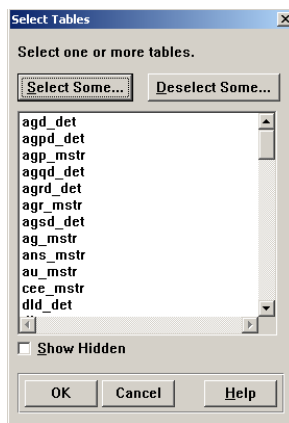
Select Tables

Select one or more tables.

Select Some...

Deselect Some...

agd_det
agpd_det
agp_mstr
agqd_det
agrd_det
agr_mstr
agsd_det
ag_mstr
ans_mstr
au_mstr
cee_mstr
dld_det
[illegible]

Show Hidden

OK

Cancel

Help